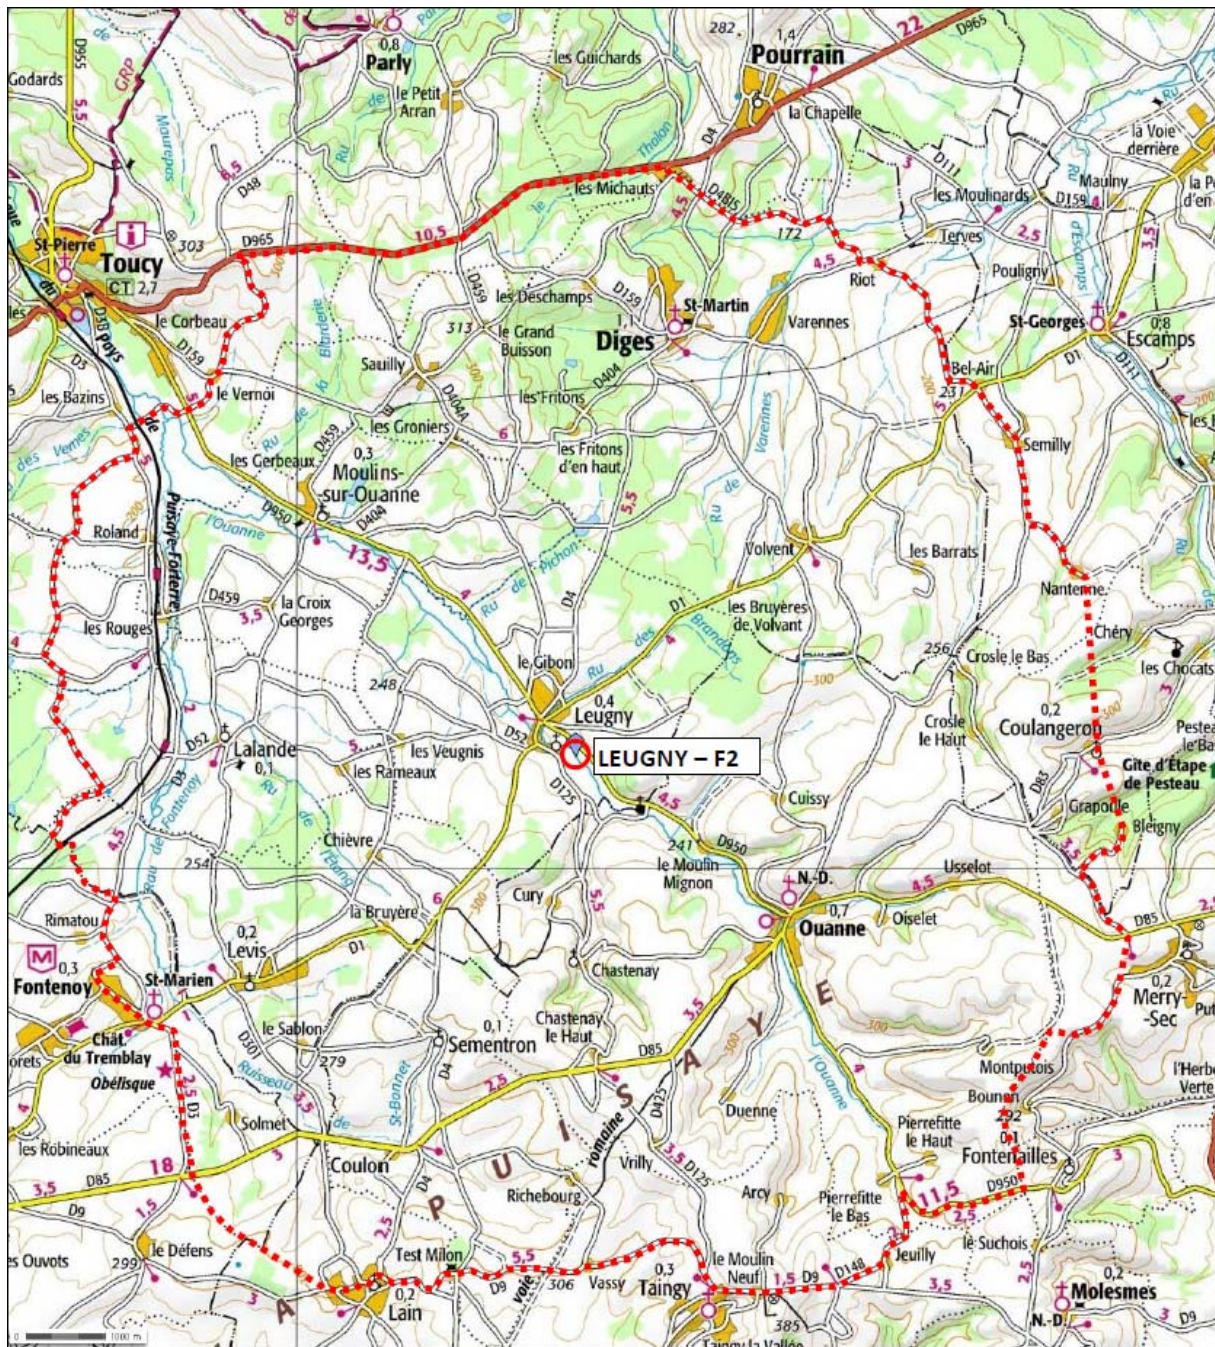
Godards
D955
GRP
0,8
Parly
282
1,4
D965
Pourrain
22
les Guichards
le Petit Arran
la Chapelle
la Voie derrière
Maulny
les Michauts
les Moulinards
D159
St-Pierre
Toucy
CT 2,7
303
D965
10,5
172
Terves
2,5
Riot
Pouligny
le Corbeau
les Deschamps
St-Martin
Diges
Varennes
St-Georges
Escamps
0,8
le Grand Buisson
313
Sauilly
le Vernoi
les Bazins
les Fritons
Bel-Air
231
les Groniers
les Fritons d'en haut
Semilly
les Gerbeaux
0,3
Moulins-sur-Ouanne
Roland
13,5
Volvent
les Barrats
Nanterne
la Croix Georges
les Bruyères de Volvent
Chéry
les Rouges
les Chocats
D1
256
Crosle le Bas
le Gibon
0,4
Leugny
Crosle le Haut
0,2
Coulangeron
248
Lalande
0,1
les Veugnis
les Rameaux
LEUGNY – F2
Gîte d'Étape de Pesteau
Cuissy
Graponne
Bleigny
Chièvre
241
le Moulin Mignon
N.-D.
Usselot
4,5
Cury
0,7
Ouanne
Oiselet
Rimatou
la Bruyère
0,2
Levis
0,3
Fontenoy
St-Marien
Chastenay
0,2
Merry-Sec
Chât. du Tremblay
Obélisque
le Sablon
279
0,1
Sementron
Chastenay le Haut
P U I S A Y E
Montputois
Bounon
Solmet
Duenne
Pierrefitte le Haut
les Robineaux
Coulon
Vrilly
Fontenailles
18
Richebourg
Arcy
Pierrefitte le Bas
11,5
le Défens
299
les Ouvots
Test Milon
5,5
306
Vassy
0,3
Taingy
le Moulin Neuf
Jeuilly
le Suchois
0,2
Molesmes
0,2
Lain
Taingy la Vallée
385
1000 m